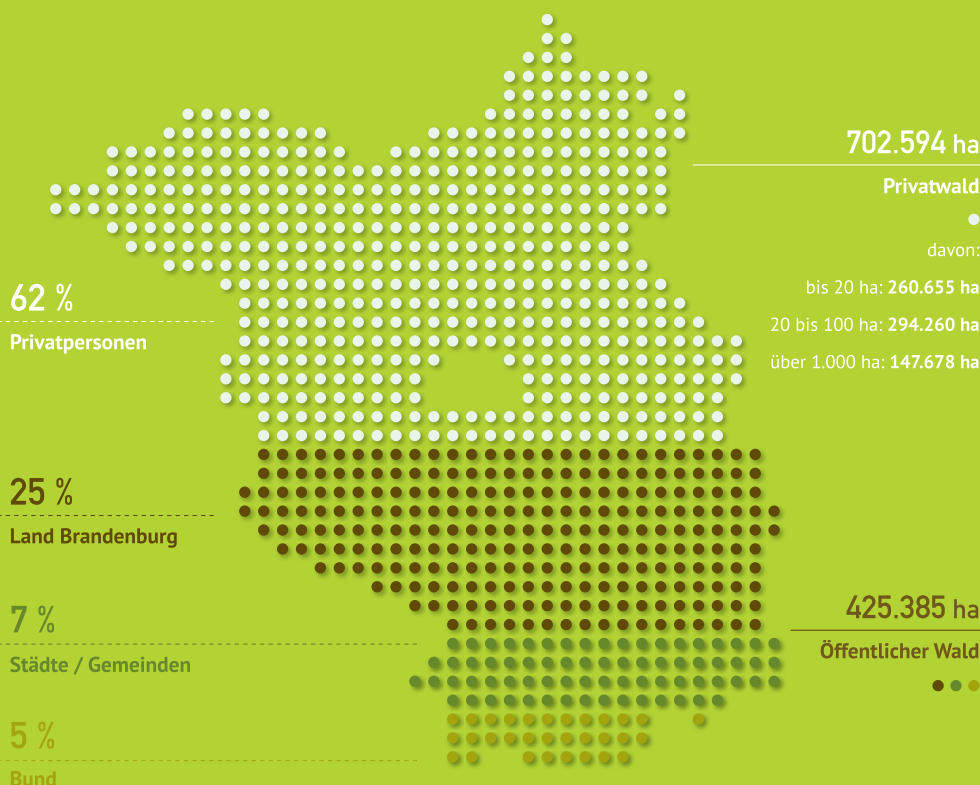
702.594 ha
Privatwald

davon:
bis 20 ha: 260.655 ha
20 bis 100 ha: 294.260 ha
über 1.000 ha: 147.678 ha

62 %
Privatpersonen

25 %
Land Brandenburg

7 %
Städte / Gemeinden

5 %
Bund

425.385 ha
Öffentlicher Wald